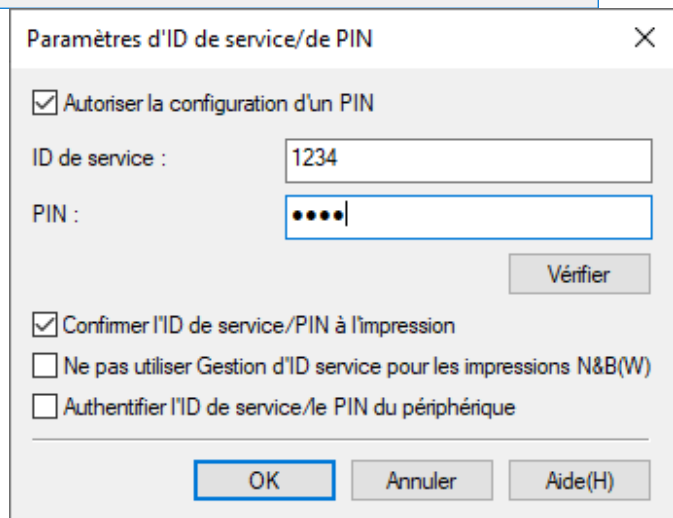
Paramètres d'ID de service/de PIN

Autoriser la configuration d'un PIN

ID de service : 1234

PIN : ●●●●

Vérifier

Confirmer l'ID de service/PIN à l'impression

Ne pas utiliser Gestion d'ID service pour les impressions N&B(W)

Authentifier l'ID de service/le PIN du périphérique

OK Annuler Aide(H)